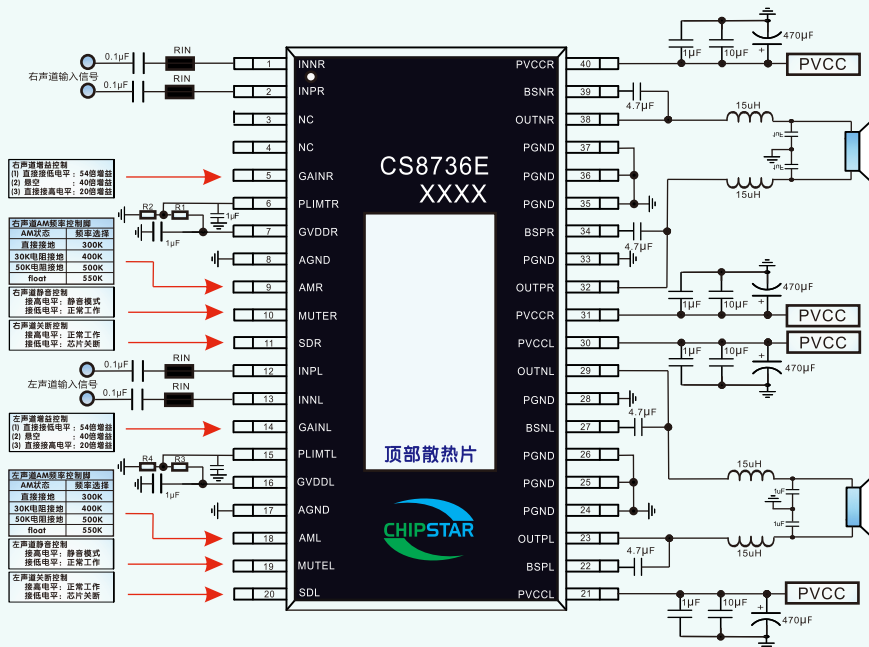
CS8736E
XXXX

顶部散热片

CHIPSTAR

右声道输入信号
0.1μF RIN
0.1μF RIN

右声道增益控制
(1) 直接接低电平：54倍增益
(2) 悬空：40倍增益
(3) 直接接高电平：20倍增益

右声道AM频率控制脚
| AM状态 | 频率选择 |
|---|---|
| 直接接地 | 300K |
| 30K电阻接地 | 400K |
| 50K电阻接地 | 500K |
| float | 550K |

右声道静音控制
接高电平：静音模式
接低电平：正常工作

右声道关断控制
接高电平：正常工作
接低电平：芯片关断

R2 R1 1μF 1μF

左声道输入信号
0.1μF RIN
0.1μF RIN

左声道增益控制
(1) 直接接低电平：54倍增益
(2) 悬空：40倍增益
(3) 直接接高电平：20倍增益

左声道AM频率控制脚
| AM状态 | 频率选择 |
|---|---|
| 直接接地 | 300K |
| 30K电阻接地 | 400K |
| 50K电阻接地 | 500K |
| float | 550K |

左声道静音控制
接高电平：静音模式
接低电平：正常工作

左声道关断控制
接高电平：正常工作
接低电平：芯片关断

R4 R3 1μF

1 INNR
2 INPR
3 NC
4 NC
5 GAINR
6 PLIMTR
7 GVDDR
8 AGND
9 AMR
10 MUTER
11 SDR
12 INPL
13 INNL
14 GAINL
15 PLIMTL
16 GVDDL
17 AGND
18 AML
19 MUTEL
20 SDL

40 PVCCR
39 BSNR
38 OUTNR
37 PGND
36 PGND
35 PGND
34 BSPR
33 PGND
32 OUTPR
31 PVCCR
30 PVCCL
29 OUTNL
28 PGND
27 BSNL
26 PGND
25 PGND
24 PGND
23 OUTPL
22 BSPL
21 PVCCL

1μF 10μF 470μF PVCC
4.7μF 15uH 1uF 1uF 15uH 4.7μF
1μF 10μF 470μF PVCC
1μF 10μF 470μF PVCC
4.7μF 15uH 1uF 1uF 15uH 4.7μF
1μF 10μF 470μF PVCC